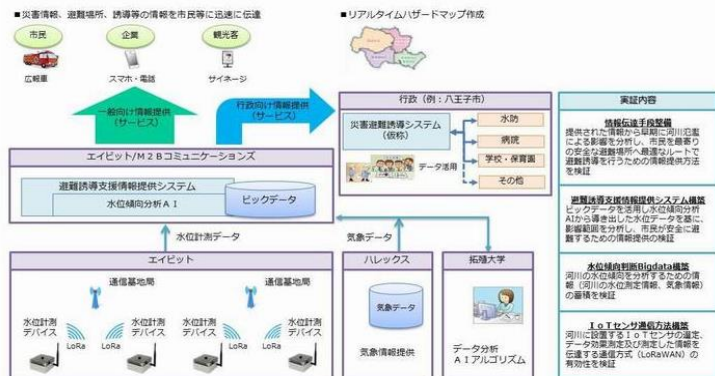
■災害情報、避難場所、誘導等の情報を市民等に迅速に伝達

市民

広報車

企業

スマホ・電話

観光客

サイネージ

■リアルタイムハザードマップ作成

一般向け情報提供（サービス）

行政向け情報提供（サービス）

行政（例：八王子市）

災害避難誘導システム（仮称）

データ活用

水防

病院

学校・保育園

その他

エイビット／M２Bコミュニケーションズ

避難誘導支援情報提供システム

水位傾向分析ＡＩ

ビックデータ

水位計測データ

気象データ

エイビット

通信基地局

通信基地局

水位計測デバイス

水位計測デバイス

水位計測デバイス

水位計測デバイス

LoRa

LoRa

LoRa

LoRa

ハレックス

気象データ

気象情報提供

拓殖大学

データ分析
ＡＩアルゴリズム

実証内容

情報伝達手段整備
提供された情報から早期に河川氾濫による影響を分析し、市民を最寄りの安全な避難場所へ最適なルートで避難誘導を行うための情報提供方法を検証

避難誘導支援情報提供システム構築
ビックデータを活用し水位傾向分析AIから導き出した水位データを基に、影響範囲を分析し、市民が安全に避難するための情報提供の検証

水位傾向判断Bigdata構築
河川の水位傾向を分析するための情報（河川の水位測定情報、気象情報）の蓄積を検証

ＩｏＴセンサ通信方法構築
河川に設置するＩｏＴセンサの選定、データ効果測定及び測定した情報を伝達する通信方式（LoRaWAN）の有効性を検証